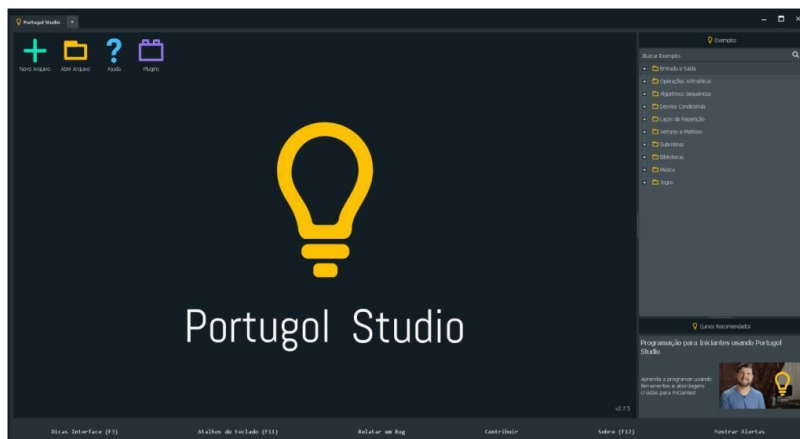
Portugol Studio

Novo Arquivo
Abrir Arquivo
Ajuda
Plugins

Portugol Studio

v2.7.5

Exemplos
Buscar Exemplos
Entrada e Saída
Operações Aritméticas
Algoritmos Sequenciais
Desvios Condicionais
Laços de Repetição
Vetores e Matrizes
Subrotinas
Bibliotecas
Música
Jogos

Cursos Recomendados
Programação para Iniciantes usando Portugol Studio
Aprenda a programar usando ferramentas e abordagens criadas para iniciantes!

Dicas Interface (F3)
Atalhos do teclado (F11)
Relatar um Bug
Contribuir
Sobre (F12)
Mostrar Alertas